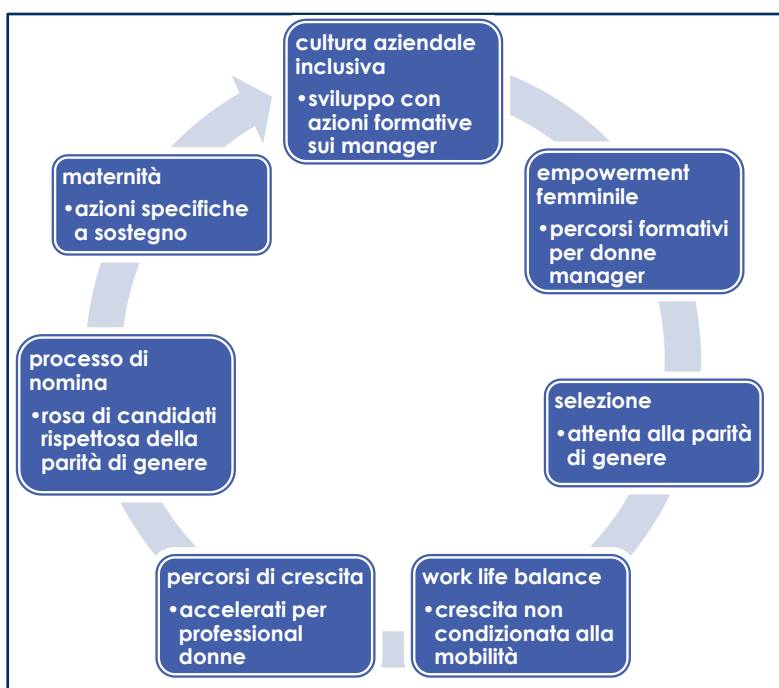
cultura aziendale inclusiva
•sviluppo con azioni formative sui manager

empowerment femminile
•percorsi formativi per donne manager

selezione
•attenta alla parità di genere

work life balance
•crescita non condizionata alla mobilità

percorsi di crescita
•accelerati per professional donne

processo di nomina
•rosa di candidati rispettosa della parità di genere

maternità
•azioni specifiche a sostegno